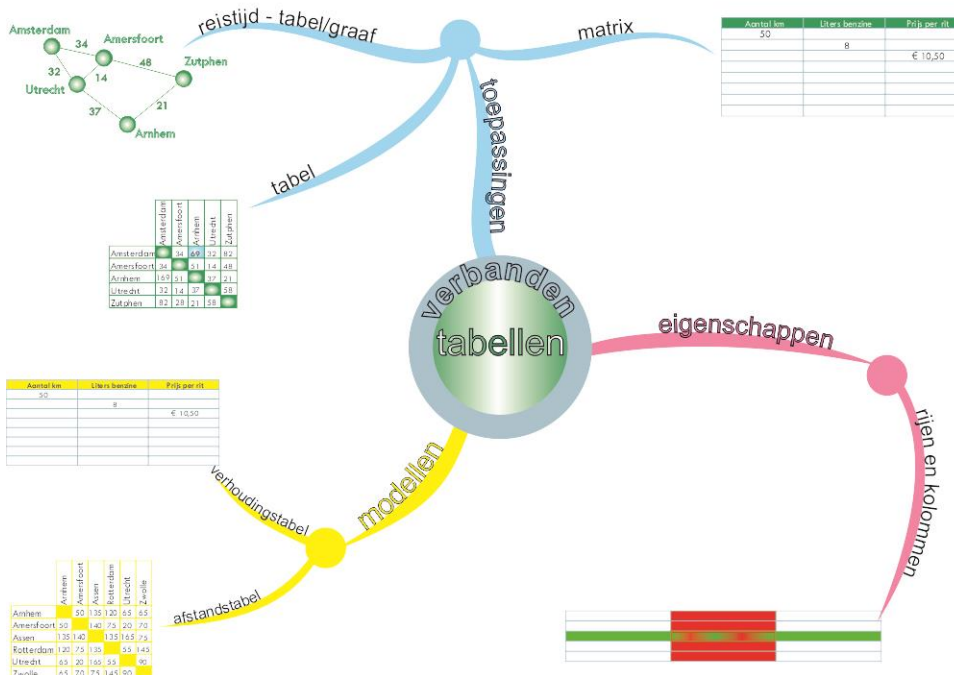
verbanden
tabellen

reistijd - tabel/graaf

Amsterdam
34
Amersfoort
32
14
48
Zutphen
Utrecht
37
21
Arnhem

matrix

| Aantal km | Liters benzine | Prijs per rit |
|---|---|---|
| 50 | | |
| | 8 | |
| | | € 10,50 |

toepassingen

tabel

| | Amsterdam | Amersfoort | Arnhem | Utrecht | Zutphen |
|---|---|---|---|---|---|
| Amsterdam | | 34 | 69 | 32 | 82 |
| Amersfoort | 34 | | 51 | 14 | 48 |
| Arnhem | 169 | 51 | | 37 | 21 |
| Utrecht | 32 | 14 | 37 | | 58 |
| Zutphen | 82 | 28 | 21 | 58 | |

eigenschappen

rijen en kolommen

| Aantal km | Liters benzine | Prijs per rit |
|---|---|---|
| 50 | | |
| | 8 | |
| | | € 10,50 |

verhoudingstabel

modellen

afstandstabel

| | Arnhem | Amersfoort | Assen | Rotterdam | Utrecht | Zwolle |
|---|---|---|---|---|---|---|
| Arnhem | | 50 | 135 | 120 | 65 | 65 |
| Amersfoort | 50 | | 140 | 75 | 20 | 70 |
| Assen | 135 | 140 | | 135 | 165 | 75 |
| Rotterdam | 120 | 75 | 135 | | 55 | 145 |
| Utrecht | 65 | 20 | 165 | 55 | | 90 |
| Zwolle | 65 | 70 | 75 | 145 | 90 | |